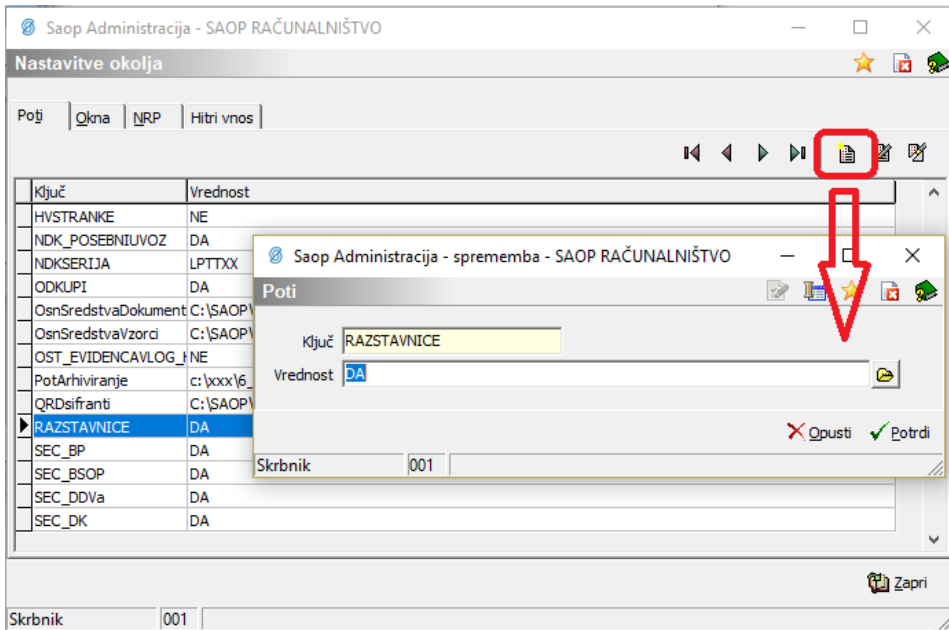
Saop Administracija - SAOP RAČUNALNIŠTVO

Nastavitve okolja

Poti | Okna | NRP | Hitri vnos

| Ključ | Vrednost |
|---|---|
| HVSTRANKE | NE |
| NDK_POSEBNIUVOZ | DA |
| NDKSERIJA | LPTTXX |
| ODKUPI | DA |
| OsnSredstvaDokument | C:\SAOP\ |
| OsnSredstvaVzorci | C:\SAOP\ |
| OST_EVIDENCAVLOG_I | NE |
| PotArhiviranje | c:\xxx\6_ |
| QRDsifranti | C:\SAOP\ |
| RAZSTAVNICE | DA |
| SEC_BP | DA |
| SEC_BSOP | DA |
| SEC_DDVa | DA |
| SEC_DK | DA |

Saop Administracija - sprememba - SAOP RAČUNALNIŠTVO

Poti

Ključ RAZSTAVNICE
Vrednost DA

Opusti Potrdi

Skrbnik 001

Zapri

Skrbnik 001